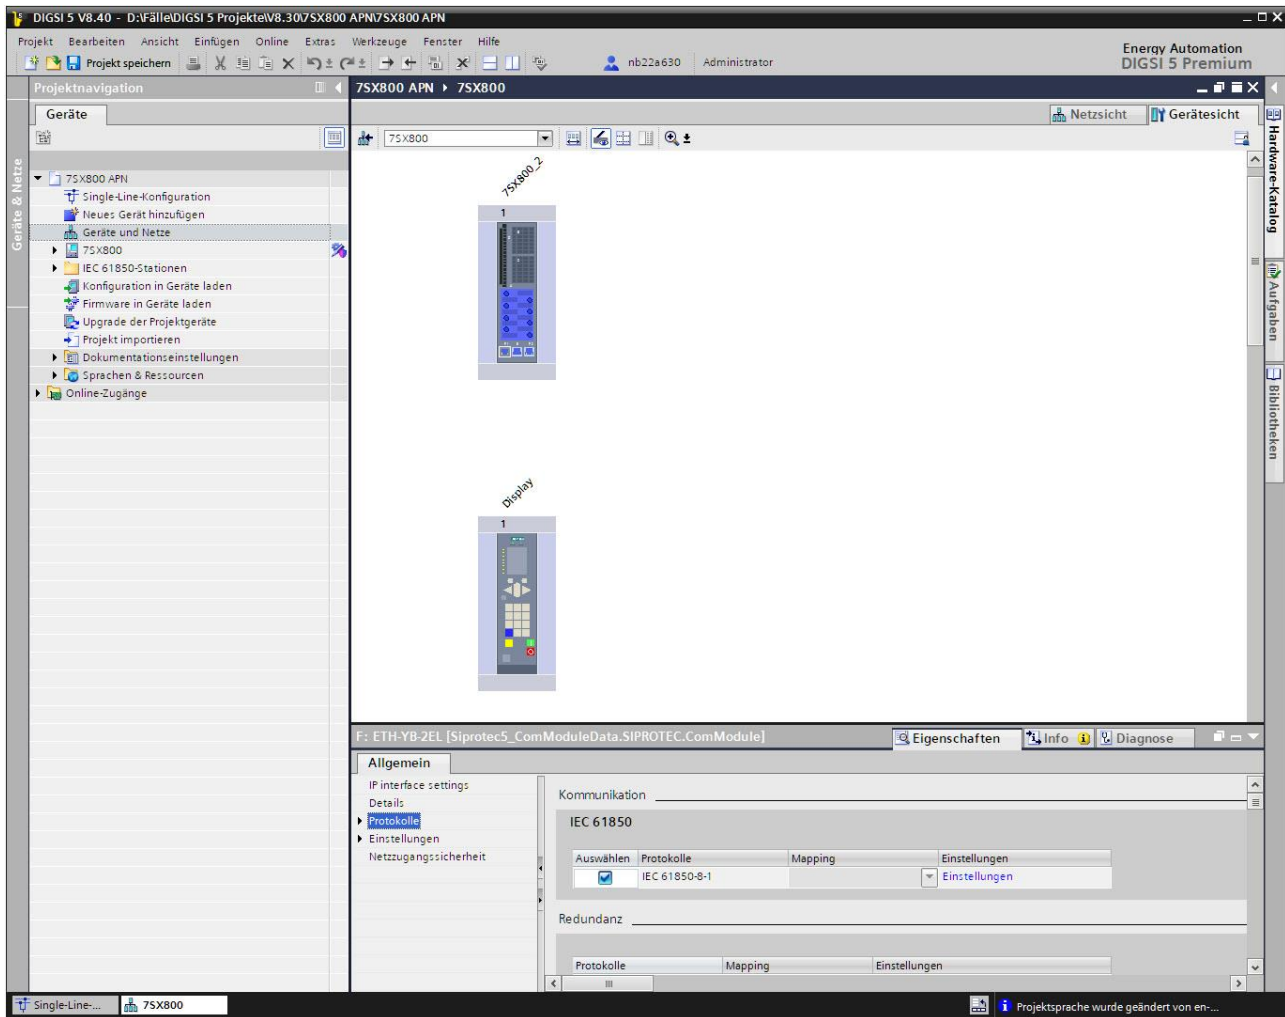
DIGSI 5 V8.40 - D:\Fälle\DIGSI 5 Projekte\V8.30\7SX800 APN\7SX800 APN

Projekt Bearbeiten Ansicht Einfügen Online Extras Werkzeuge Fenster Hilfe

Projekt speichern

nb22a630 Administrator

Energy Automation
DIGSI 5 Premium

Projektnavigation

Geräte

Geräte & Netze

7SX800 APN
Single-Line-Konfiguration
Neues Gerät hinzufügen
Geräte und Netze
7SX800
IEC 61850-Stationen
Konfiguration in Geräte laden
Firmware in Geräte laden
Upgrade der Projektgeräte
Projekt importieren
Dokumentationseinstellungen
Sprachen & Ressourcen
Online-Zugänge

7SX800 APN ▸ 7SX800

Netzsicht Gerätesicht

7SX800

7SX800_2

1

Display

1

Hardware-Katalog
Aufgaben
Bibliotheken

F: ETH-YB-2EL [Siprotec5_ComModuleData.SIPROTEC.ComModule]

Eigenschaften Info Diagnose

Allgemein

IP interface settings
Details
Protokolle
Einstellungen
Netzzugangssicherheit

Kommunikation

IEC 61850

| Auswählen | Protokolle | Mapping | Einstellungen |
|---|---|---|---|
| ☑ | IEC 61850-8-1 | | Einstellungen |

Redundanz

| Protokolle | Mapping | Einstellungen |
|---|---|---|

Single-Line-...
7SX800

Projektsprache wurde geändert von en-...